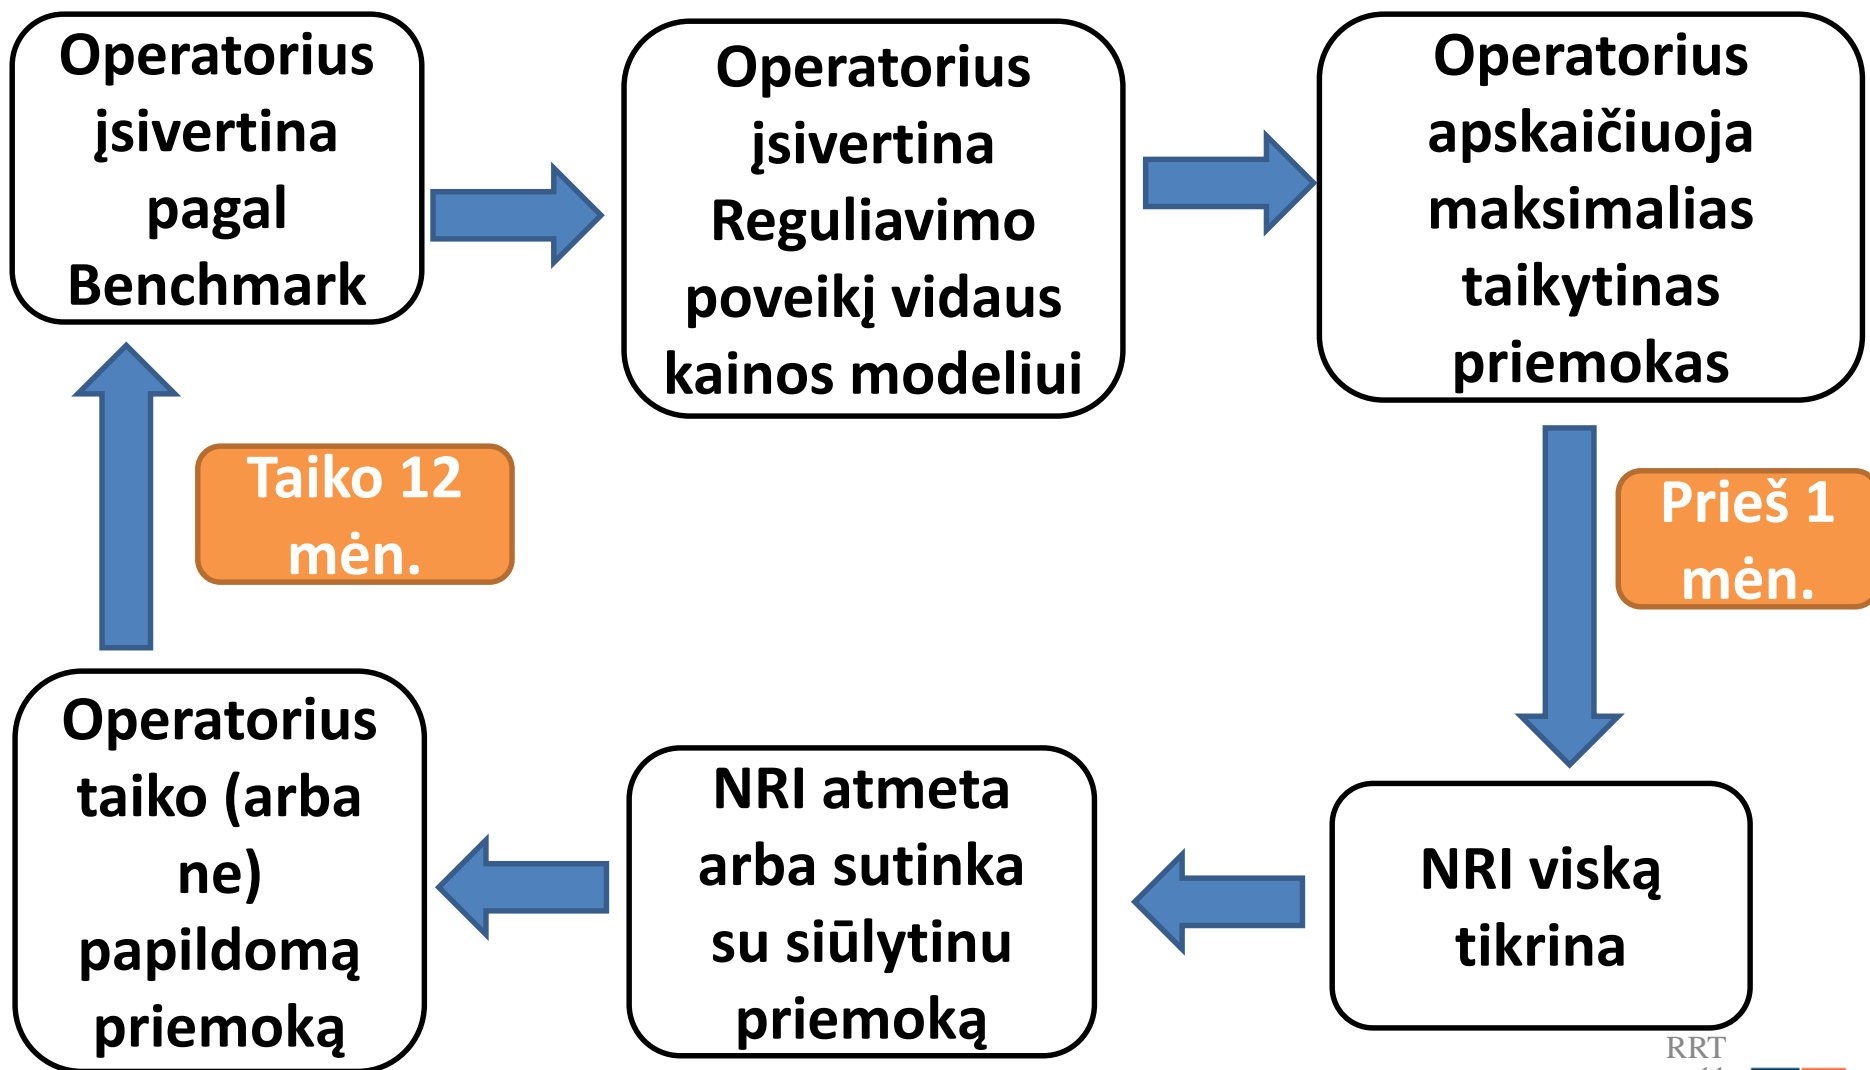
Operatorius įsivertina pagal Benchmark

Operatorius įsivertina Reguliavimo poveikį vidaus kainos modeliui

Operatorius apskaičiuoja maksimalias taikytinas priemokas

Prieš 1 mėn.

NRI viską tikrina

NRI atmeta arba sutinka su siūlytinu priemoką

Operatorius taiko (arba ne) papildomą priemoką

Taiko 12 mėn.

RRT